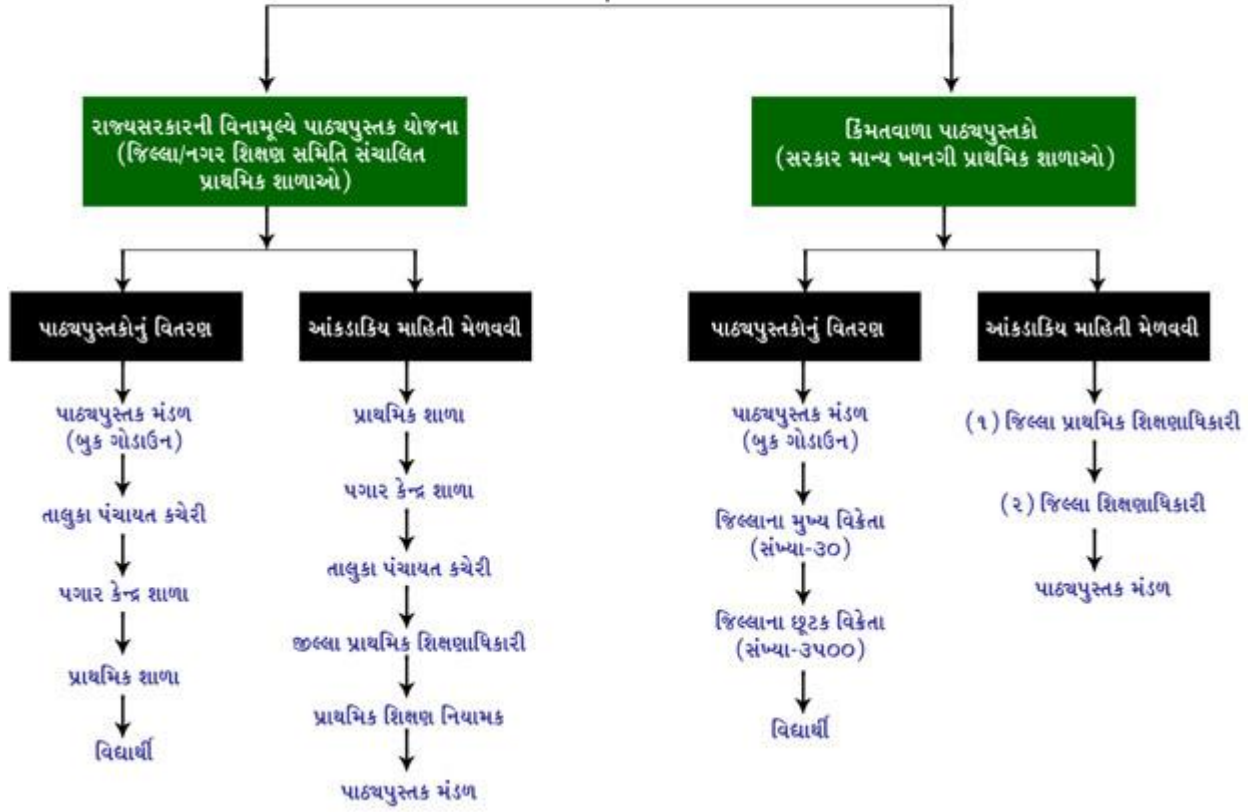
રાજ્યસરકારની વિનામૂલ્યે પાઠ્યપુસ્તક યોજના (જિલ્લા/નગર શિક્ષણ સમિતિ સંચાલિત પ્રાથમિક શાળાઓ)

પાઠ્યપુસ્તકોનું વિતરણ

પાઠ્યપુસ્તક મંડળ (બુક ગોડાઉન)

તાલુકા પંચાયત કચેરી

પગાર કેન્દ્ર શાળા

પ્રાથમિક શાળા

વિદ્યાર્થી

આંકડાકિય માહિતી મેળવવી

પ્રાથમિક શાળા

પગાર કેન્દ્ર શાળા

તાલુકા પંચાયત કચેરી

જીલ્લા પ્રાથમિક શિક્ષણાધિકારી

પ્રાથમિક શિક્ષણ નિયામક

પાઠ્યપુસ્તક મંડળ

કિંમતવાળા પાઠ્યપુસ્તકો (સરકાર માન્ય ખાનગી પ્રાથમિક શાળાઓ)

પાઠ્યપુસ્તકોનું વિતરણ

પાઠ્યપુસ્તક મંડળ (બુક ગોડાઉન)

જિલ્લાના મુખ્ય વિક્રેતા (સંખ્યા-૩૦)

જિલ્લાના છૂટક વિક્રેતા (સંખ્યા-૩૫૦૦)

વિદ્યાર્થી

આંકડાકિય માહિતી મેળવવી

(૧) જિલ્લા પ્રાથમિક શિક્ષણાધિકારી

(૨) જિલ્લા શિક્ષણાધિકારી

પાઠ્યપુસ્તક મંડળ